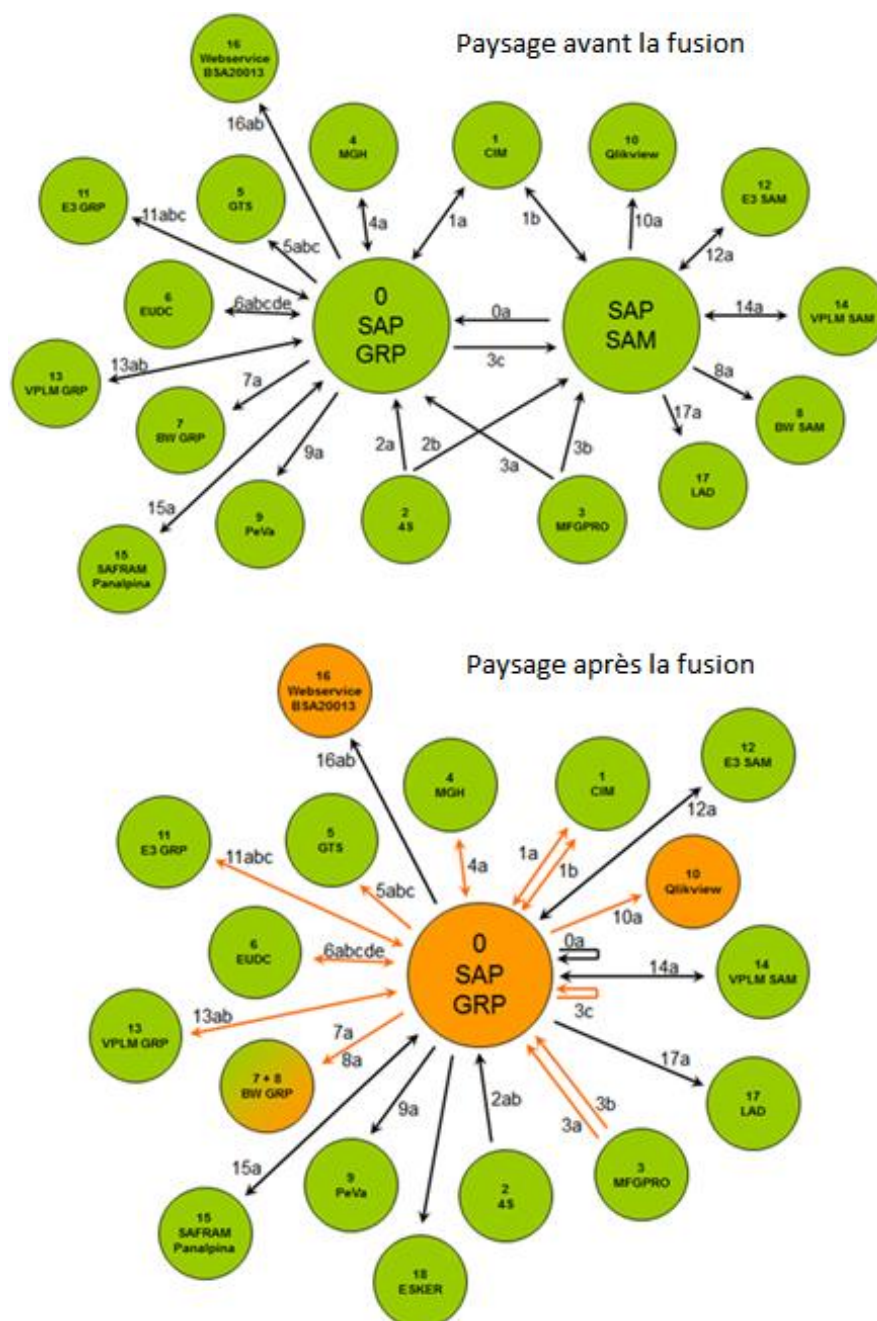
Paysage avant la fusion

16
Webservice
BSA20013

16ab

4
MGH

1
CIM

10
Qlikview

12
E3 SAM

11
E3 GRP

11abc

5
GTS

4a

1a

1b

10a

12a

5abc

6
EUDC

6abcde

0
SAP
GRP

0a

SAP
SAM

14a

14
VPLM SAM

13
VPLM GRP

13ab

3c

8a

7a

17a

8
BW SAM

7
BW GRP

9a

2a

2b

3a

3b

15a

17
LAD

9
PeVa

2
4S

3
MFGPRO

15
SAFRAM
Panalpina

Paysage après la fusion

16
Webservice
BSA20013

16ab

4
MGH

1
CIM

12
E3 SAM

12a

11
E3 GRP

5
GTS

1a

1b

11abc

4a

10
Qlikview

5abc

10a

6
EUDC

6abcde

0
SAP
GRP

0a

14a

14
VPLM SAM

13ab

3c

13
VPLM GRP

7a

8a

17a

7 + 8
BW GRP

3b

9a

2ab

3a

17
LAD

15a

3
MFGPRO

9
PeVa

2
4S

15
SAFRAM
Panalpina

18
ESKER